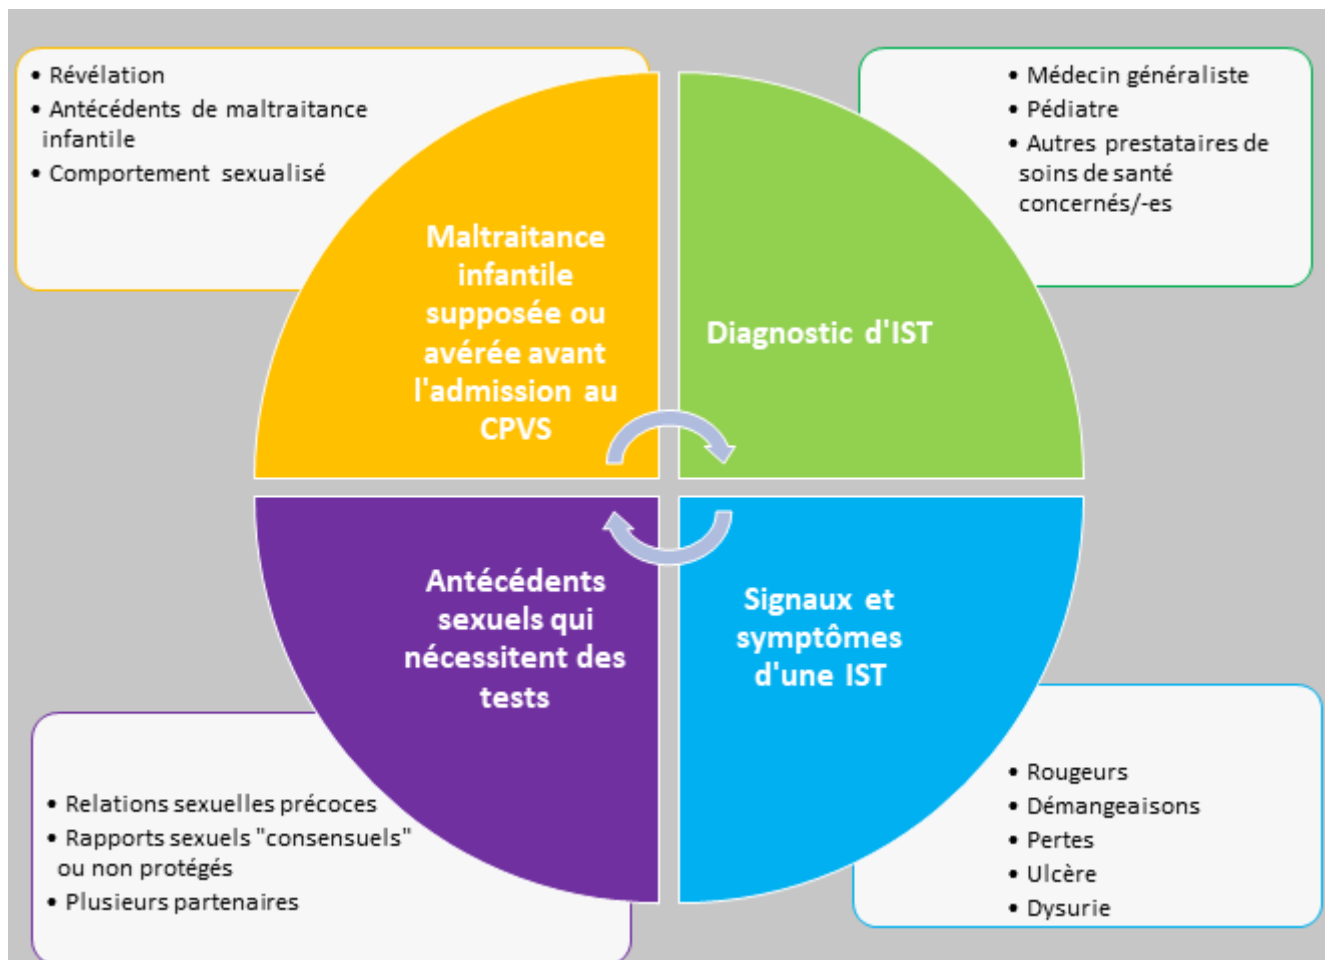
• Révélation
• Antécédents de maltraitance infantile
• Comportement sexualisé

Maltraitance infantile supposée ou avérée avant l'admission au CPVS

• Médecin généraliste
• Pédiatre
• Autres prestataires de soins de santé concernés/-es

Diagnostic d'IST

Antécédents sexuels qui nécessitent des tests

Signaux et symptômes d'une IST

• Relations sexuelles précoces
• Rapports sexuels "consensuels" ou non protégés
• Plusieurs partenaires

• Rougeurs
• Démangeaisons
• Pertes
• Ulcère
• Dysurie